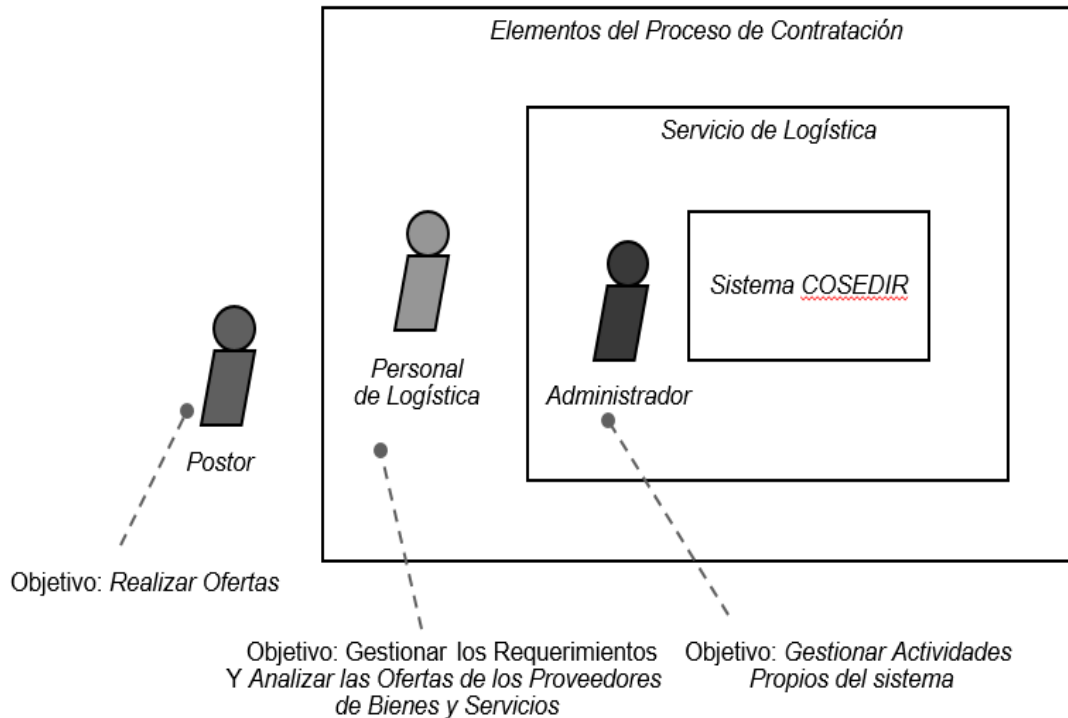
Elementos del Proceso de Contratación

Servicio de Logística

Sistema COSEDIR

Personal de Logística

Administrador

Postor

Objetivo: Realizar Ofertas

Objetivo: Gestionar los Requerimientos Y Analizar las Ofertas de los Proveedores de Bienes y Servicios

Objetivo: Gestionar Actividades Propios del sistema